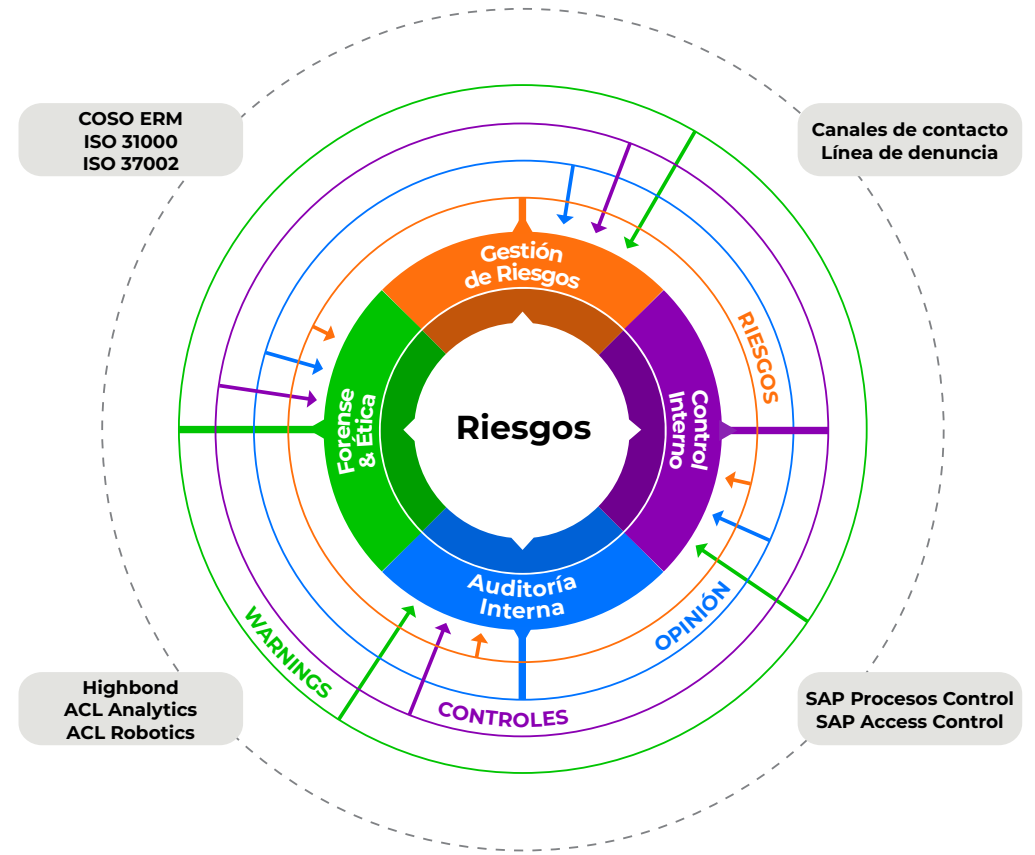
COSO ERM
ISO 31000
ISO 37002

Canales de contacto
Línea de denuncia

Gestión de Riesgos

RIESGOS

Forense & Ética

Riesgos

Control Interno

Auditoría Interna

OPINIÓN

WARNINGS

CONTROLES

Highbond
ACL Analytics
ACL Robotics

SAP Procesos Control
SAP Access Control